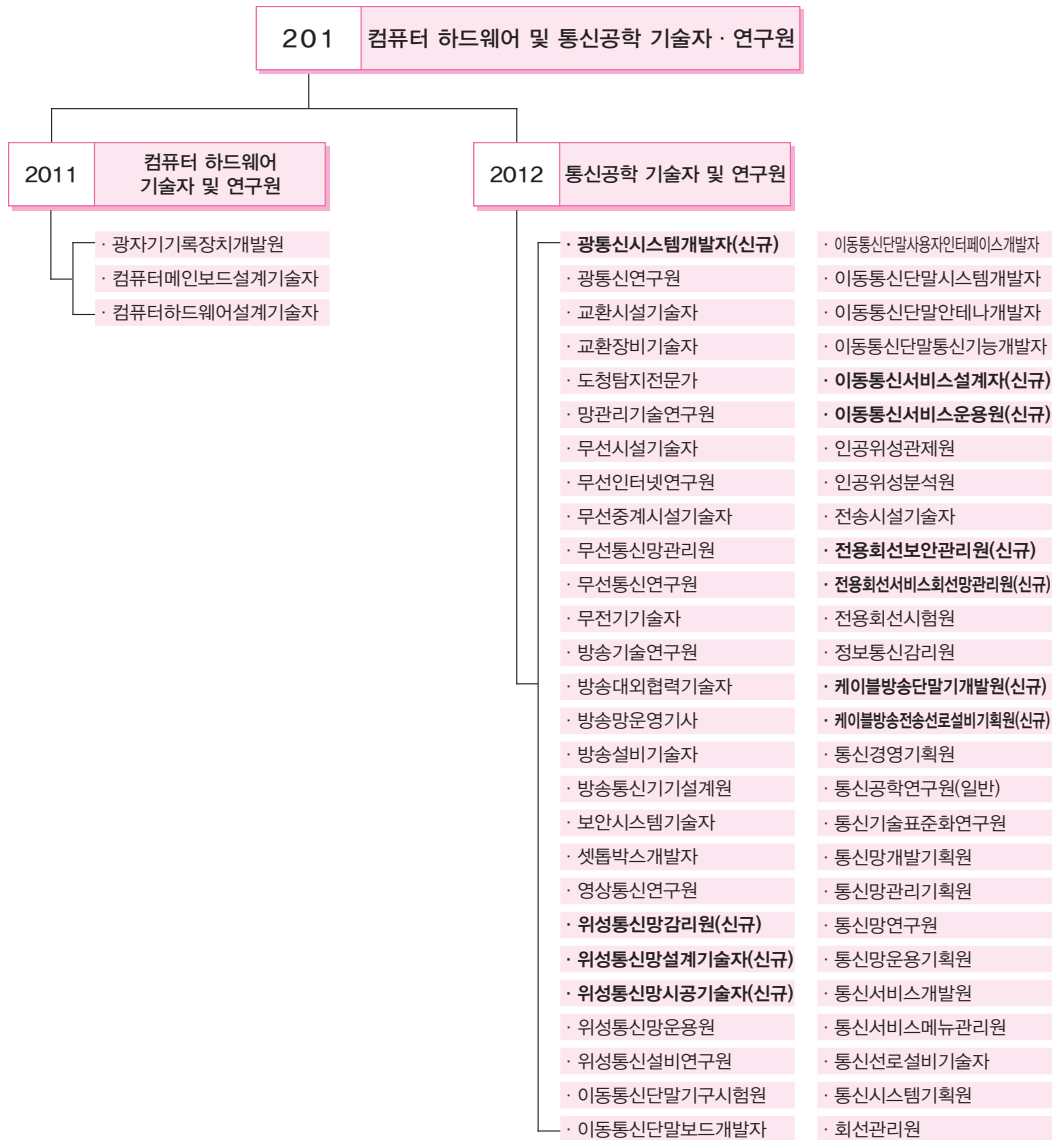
201 컴퓨터 하드웨어 및 통신공학 기술자 · 연구원

2011 컴퓨터 하드웨어 기술자 및 연구원

· 광자기기록장치개발원
· 컴퓨터메인보드설계기술자
· 컴퓨터하드웨어설계기술자

2012 통신공학 기술자 및 연구원

· 광통신시스템개발자(신규)
· 광통신연구원
· 교환시설기술자
· 교환장비기술자
· 도청탐지전문가
· 망관리기술연구원
· 무선시설기술자
· 무선인터넷연구원
· 무선중계시설기술자
· 무선통신망관리원
· 무선통신연구원
· 무전기기술자
· 방송기술연구원
· 방송대외협력기술자
· 방송망운영기사
· 방송설비기술자
· 방송통신기기설계원
· 보안시스템기술자
· 셋톱박스개발자
· 영상통신연구원
· 위성통신망감리원(신규)
· 위성통신망설계기술자(신규)
· 위성통신망시공기술자(신규)
· 위성통신망운용원
· 위성통신설비연구원
· 이동통신단말기구시험원
· 이동통신단말보드개발자

· 이동통신단말사용자인터페이스개발자
· 이동통신단말시스템개발자
· 이동통신단말안테나개발자
· 이동통신단말통신기능개발자
· 이동통신서비스설계자(신규)
· 이동통신서비스운용원(신규)
· 인공위성관제원
· 인공위성분석원
· 전송시설기술자
· 전용회선보안관리원(신규)
· 전용회선서비스회선망관리원(신규)
· 전용회선시험원
· 정보통신감리원
· 케이블방송단말기개발원(신규)
· 케이블방송전송선로설비기획원(신규)
· 통신경영기획원
· 통신공학연구원(일반)
· 통신기술표준화연구원
· 통신망개발기획원
· 통신망관리기획원
· 통신망연구원
· 통신망운용기획원
· 통신서비스개발원
· 통신서비스메뉴관리원
· 통신선로설비기술자
· 통신시스템기획원
· 회선관리원